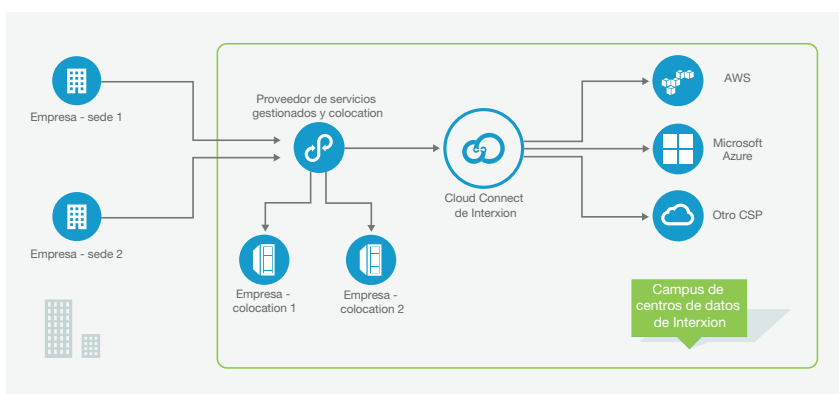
Empresa - sede 1

Empresa - sede 2

Proveedor de servicios gestionados y colocation

Empresa - colocation 1

Empresa - colocation 2

Cloud Connect de Interxion

AWS

Microsoft Azure

Otro CSP

Campus de centros de datos de Interxion